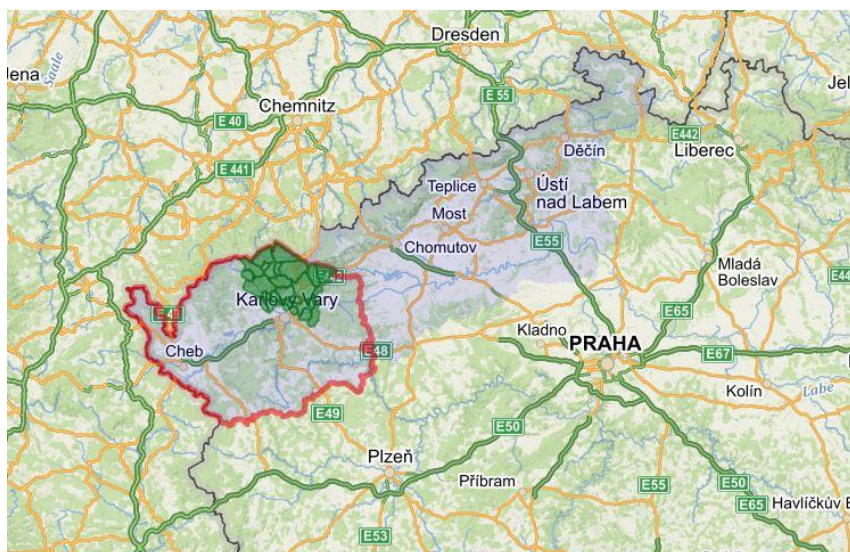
Dresden
Jena
Saale
Jel
Chemnitz
E 55
E 40
E442
Děčín
Liberec
E 441
Teplice
Ústí nad Labem
Most
Chomutov
E55
E442
Karlovy Vary
E49
Mladá Boleslav
E4
E65
Kladno
Cheb
E48
PRAHA
E67
Kolín
Labe
E49
E50
Plzeň
Příbram
E55
E50
E65
Havlíčkův B
E53